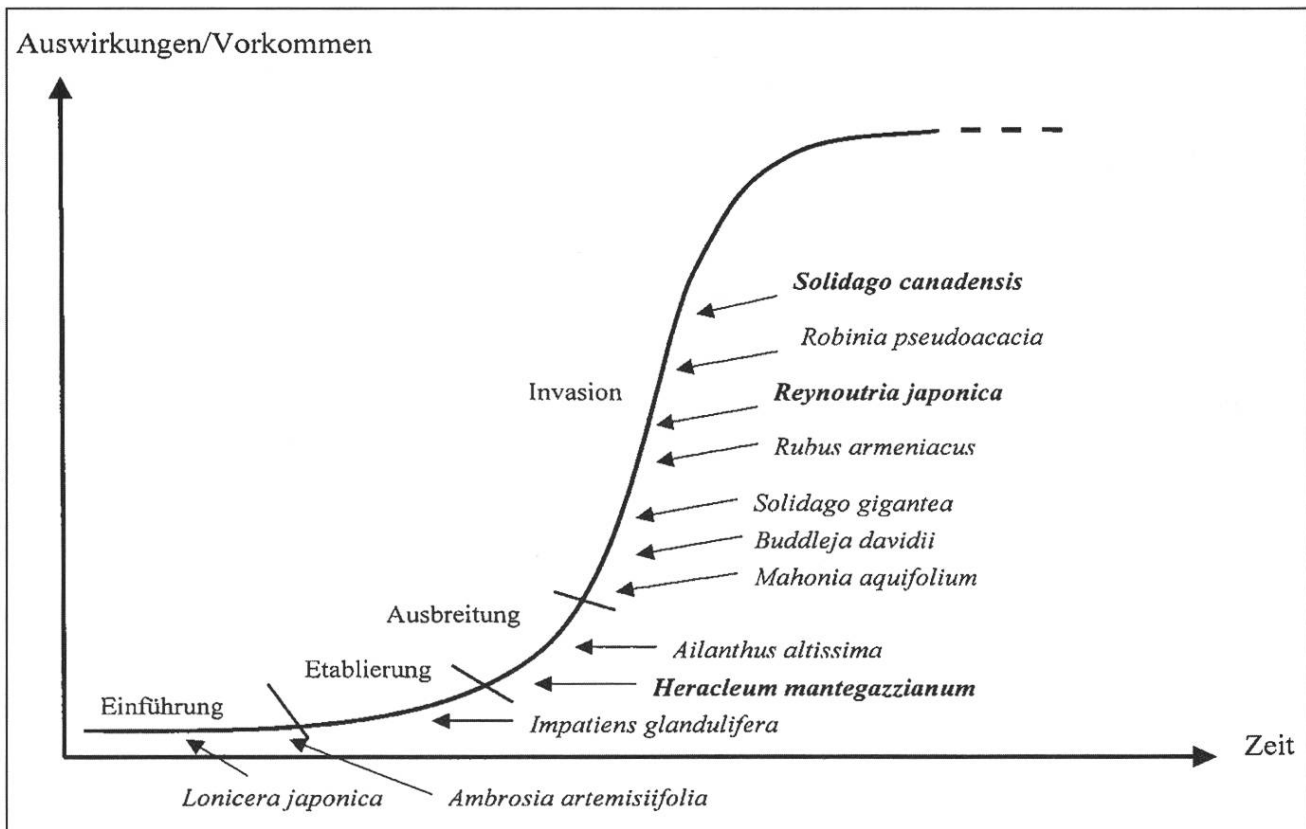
Auswirkungen/Vorkommen

Solidago canadensis

Robinia pseudoacacia

Invasion

Reynoutria japonica

Rubus armeniacus

Solidago gigantea

Buddleja davidii

Mahonia aquifolium

Ausbreitung

Ailanthus altissima

Etablierung

Heracleum mantegazzianum

Einführung

Impatiens glandulifera

Zeit

Lonicera japonica

Ambrosia artemisiifolia